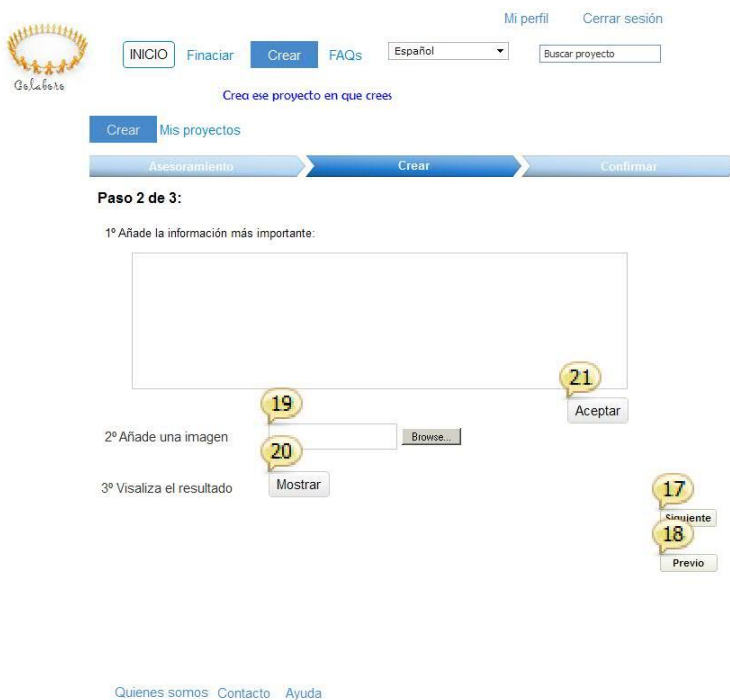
Colabora

Mi perfil Cerrar sesión

INICIO Financiar Crear FAQs Español Buscar proyecto

Crea ese proyecto en que crees

Crear Mis proyectos

Asesoramiento Crear Confirmar

Paso 2 de 3:

1º Añade la información más importante:

21

Aceptar

19

2º Añade una imagen Browse...

20

3º Visaliza el resultado Mostrar

17

Siguiente

18

Previo

Quienes somos Contacto Ayuda